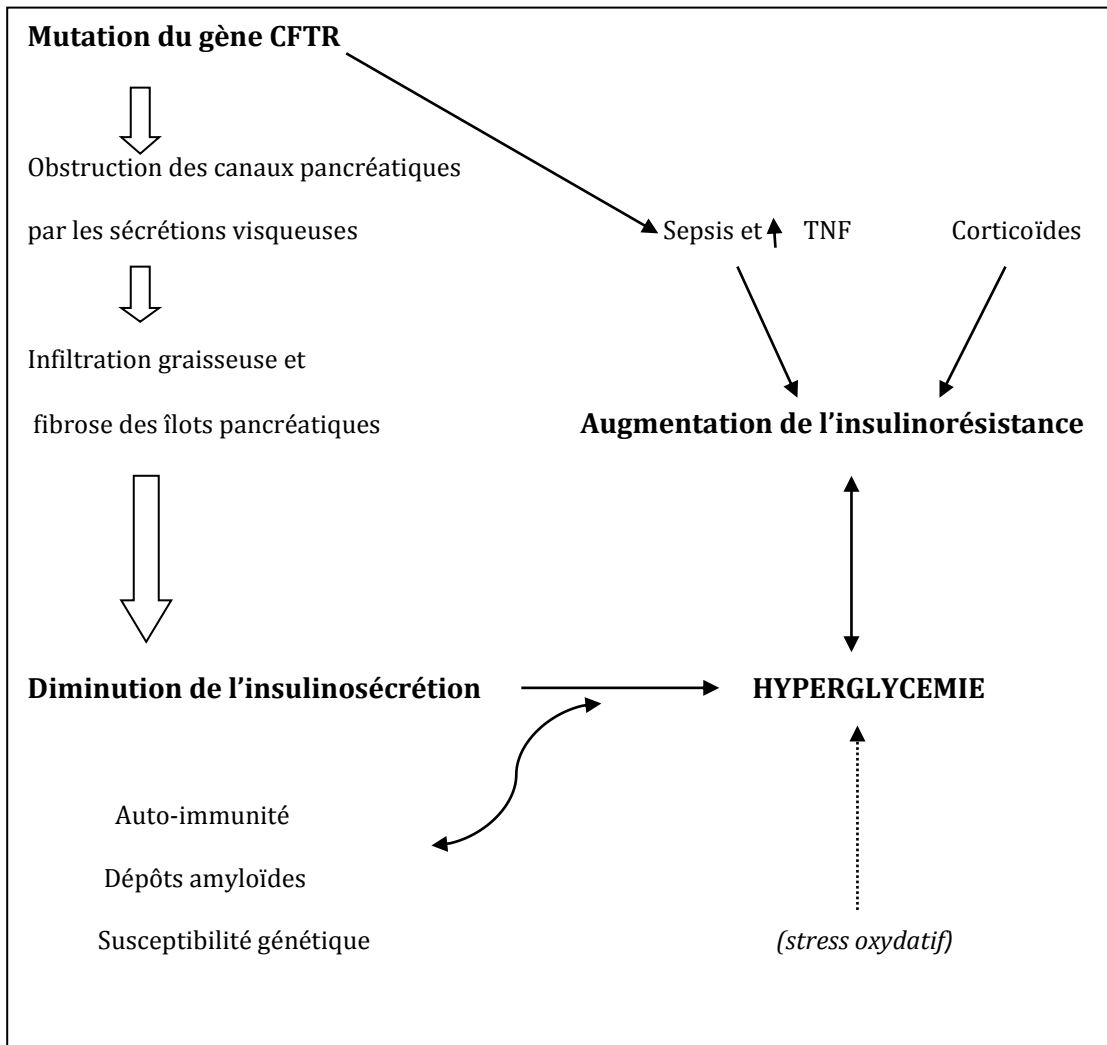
Mutation du gène CFTR

Obstruction des canaux pancréatiques par les sécrétions visqueuses

Sepsis et ↑ TNF

Corticoïdes

Infiltration graisseuse et fibrose des îlots pancréatiques

Augmentation de l'insulinorésistance

Diminution de l'insulinosécrétion

HYPERGLYCEMIE

Auto-immunité

Dépôts amyloïdes

Susceptibilité génétique

(stress oxydatif)